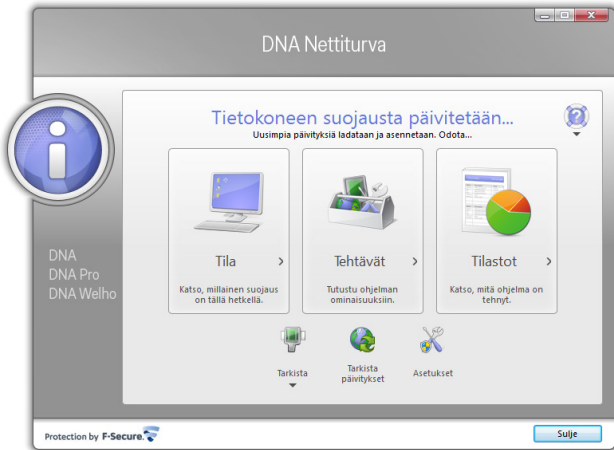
DNA Nettiturva

Tietokoneen suojausta päivitetään...
Uusimpia päivityksiä ladataan ja asennetaan. Odota...

DNA
DNA Pro
DNA Welho

Tila
Katso, millainen suojaus on tällä hetkellä.

Tehtävät
Tutustu ohjelman ominaisuuksiin.

Tilastot
Katso, mitä ohjelma on tehnyt.

Tarkista

Tarkista päivitykset

Asetukset

Protection by F-Secure

Sulje